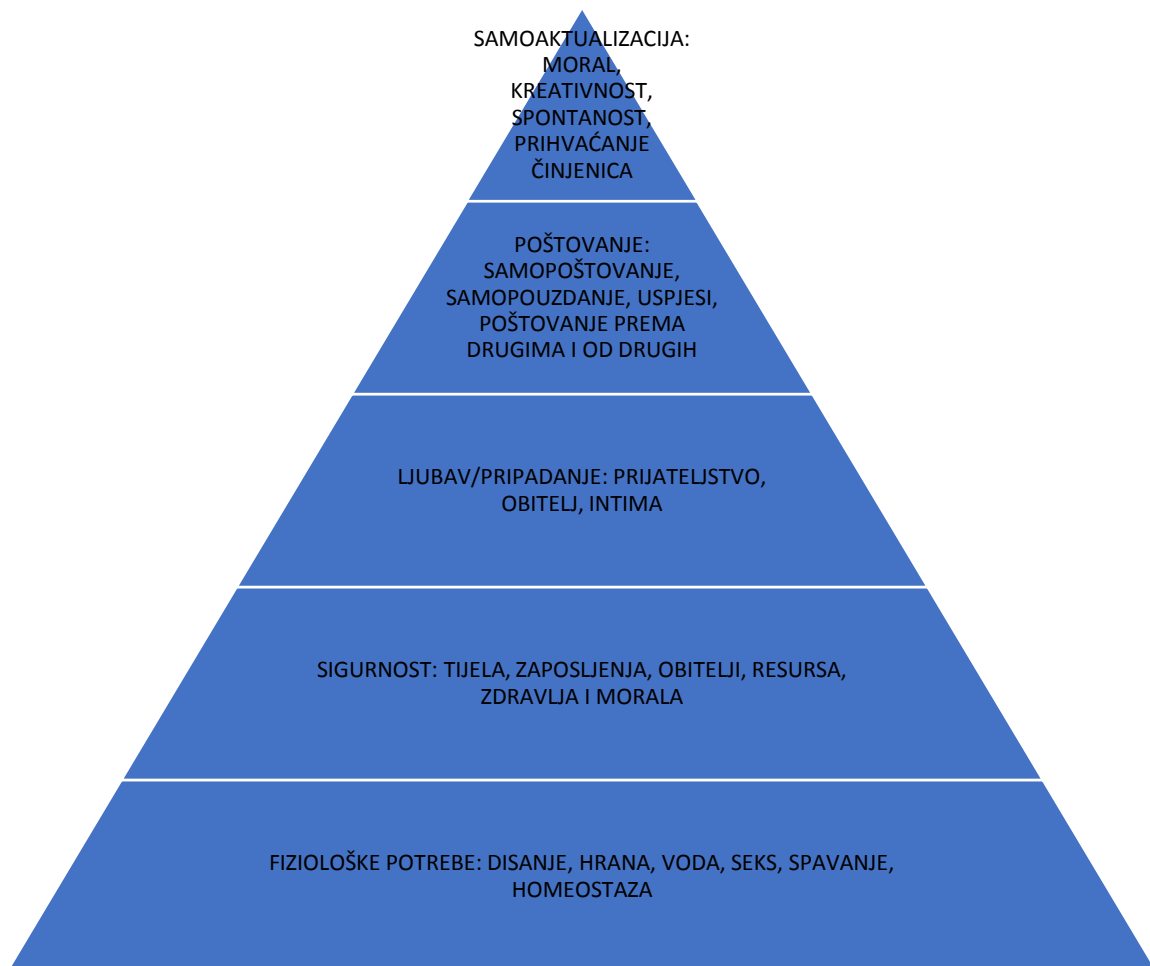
SAMOAKTUALIZACIJA: MORAL, KREATIVNOST, SPONTANOST, PRIHVAĆANJE ČINJENICA

POŠTOVANJE: SAMOPOŠTOVANJE, SAMOPOUZDANJE, USPJESI, POŠTOVANJE PREMA DRUGIMA I OD DRUGIH

LJUBAV/PRIPADANJE: PRIJATELJSTVO, OBITELJ, INTIMA

SIGURNOST: TIJELA, ZAPOSLJENJA, OBITELJI, RESURSA, ZDRAVLJA I MORALA

FIZIOLOŠKE POTREBE: DISANJE, HRANA, VODA, SEKS, SPAVANJE, HOMEOSTAZA